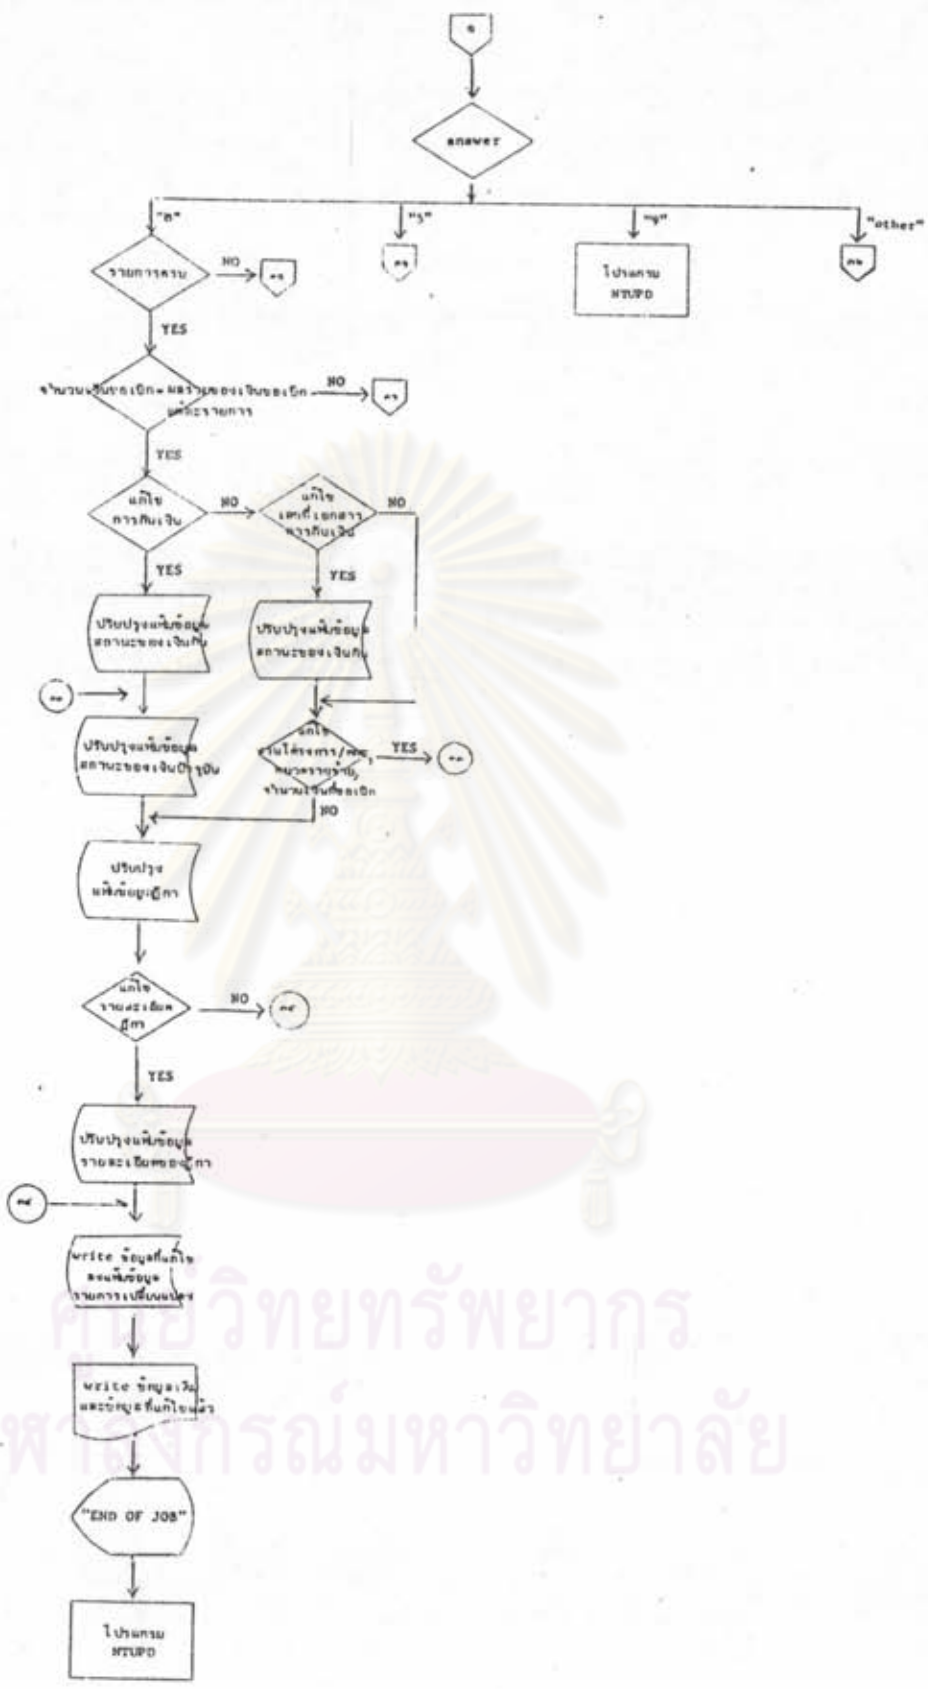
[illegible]

answer

"ก"

"J"

"ย"

"other"

รายการครบ

NO

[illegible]

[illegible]

ไปโปรแกรม NTUPD

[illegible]

YES

จำนวนเงินขอเบิก = ผลรวมของเงินขอเบิกแต่ละรายการ

NO

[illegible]

YES

แก้ไขการกันเงิน

NO

แก้ไขเฉพาะเอกสารการกันเงิน

NO

YES

YES

ปรับปรุงแฟ้มข้อมูลสถานะของเงินกัน

ปรับปรุงแฟ้มข้อมูลสถานะของเงินกัน

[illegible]

ปรับปรุงแฟ้มข้อมูลสถานะของเงินปัจจุบัน

แก้ไขงานโครงการ/หมวดรายจ่าย, จำนวนเงินขอเบิก

YES

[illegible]

NO

ปรับปรุงแฟ้มข้อมูลฎีกา

แก้ไขรายละเอียดฎีกา

NO

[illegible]

YES

ปรับปรุงแฟ้มข้อมูลรายละเอียดของฎีกา

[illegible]

write ข้อมูลที่แก้ไขลงแฟ้มข้อมูลรายการเปลี่ยนแปลง

write ข้อมูลเงินและข้อมูลที่แก้ไขแล้ว

"END OF JOB"

ไปโปรแกรม NTUPD

ศูนย์วิทยทรัพยากร
จุฬาลงกรณ์มหาวิทยาลัย